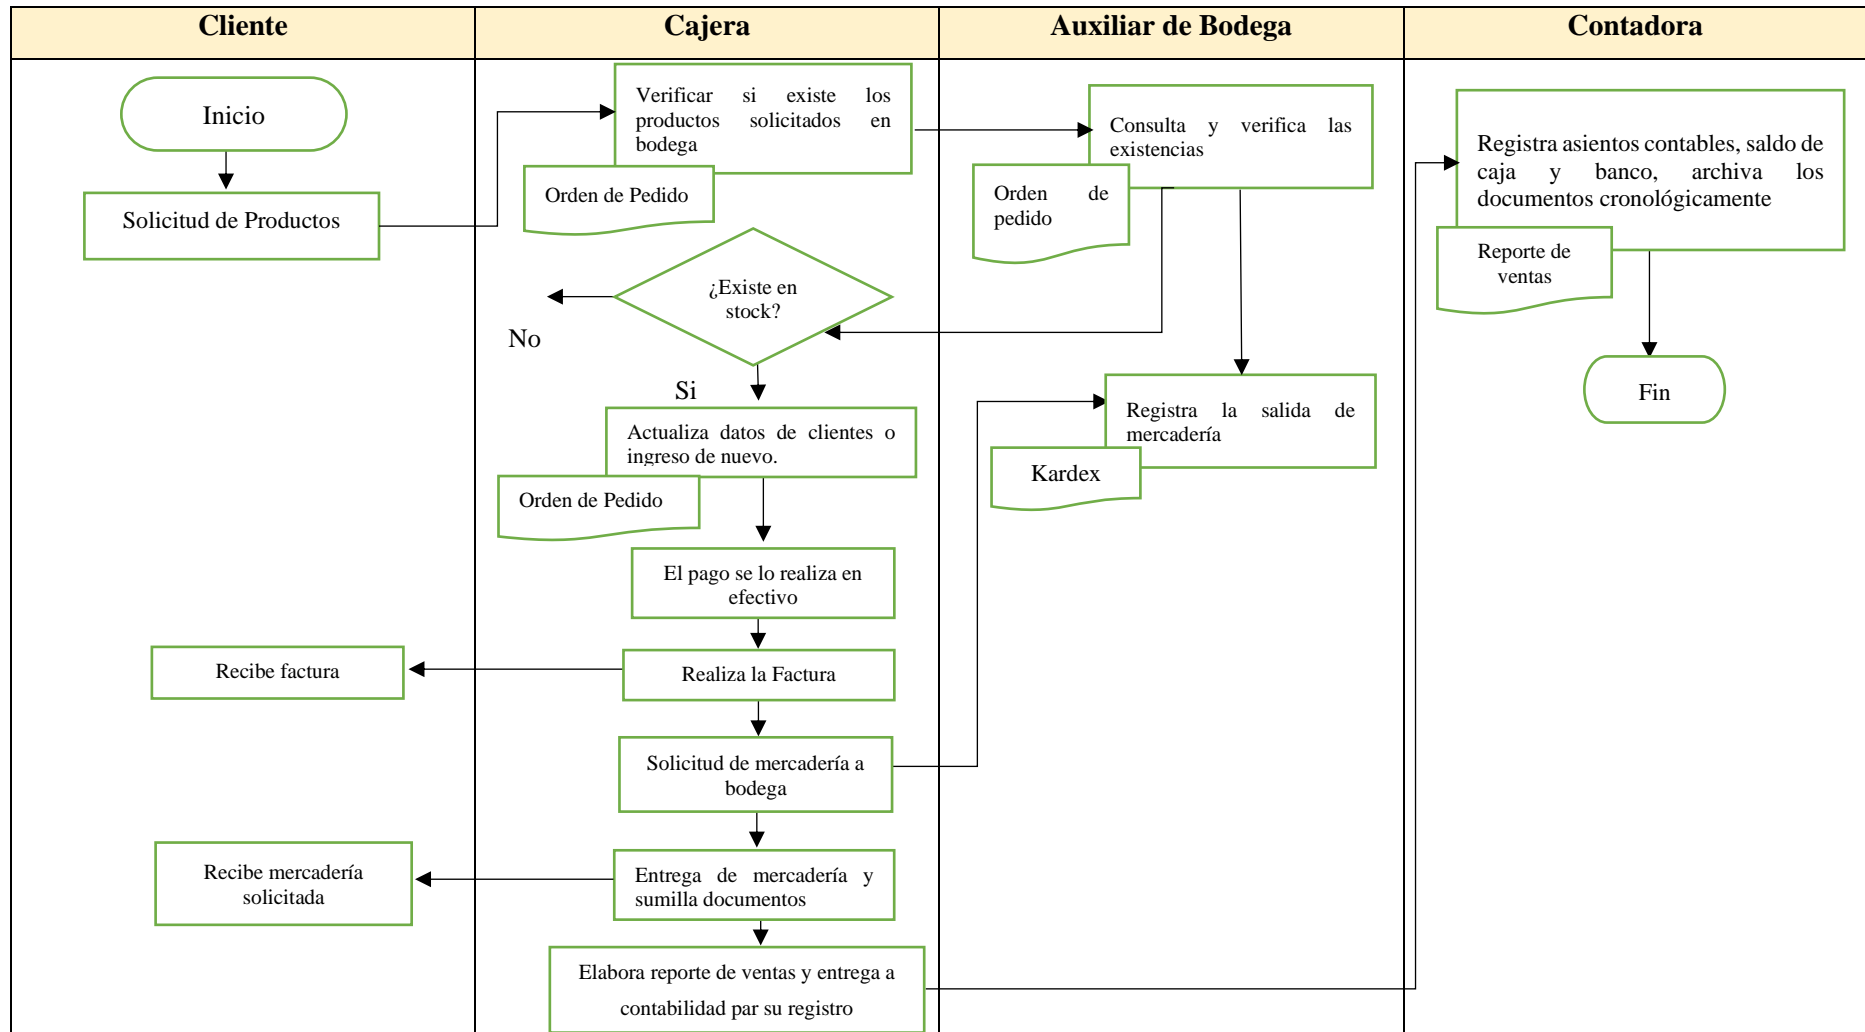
| Cliente | Cajera | Auxiliar de Bodega | Contadora |
|---|---|---|---|

Inicio

Solicitud de Productos

Verificar si existe los productos solicitados en bodega

Orden de Pedido

Consulta y verifica las existencias

Orden de pedido

Registra asientos contables, saldo de caja y banco, archiva los documentos cronológicamente

Reporte de ventas

¿Existe en stock?

No

Si

Fin

Registra la salida de mercadería

Kardex

Actualiza datos de clientes o ingreso de nuevo.

Orden de Pedido

El pago se lo realiza en efectivo

Recibe factura

Realiza la Factura

Solicitud de mercadería a bodega

Recibe mercadería solicitada

Entrega de mercadería y sumilla documentos

Elabora reporte de ventas y entrega a contabilidad par su registro